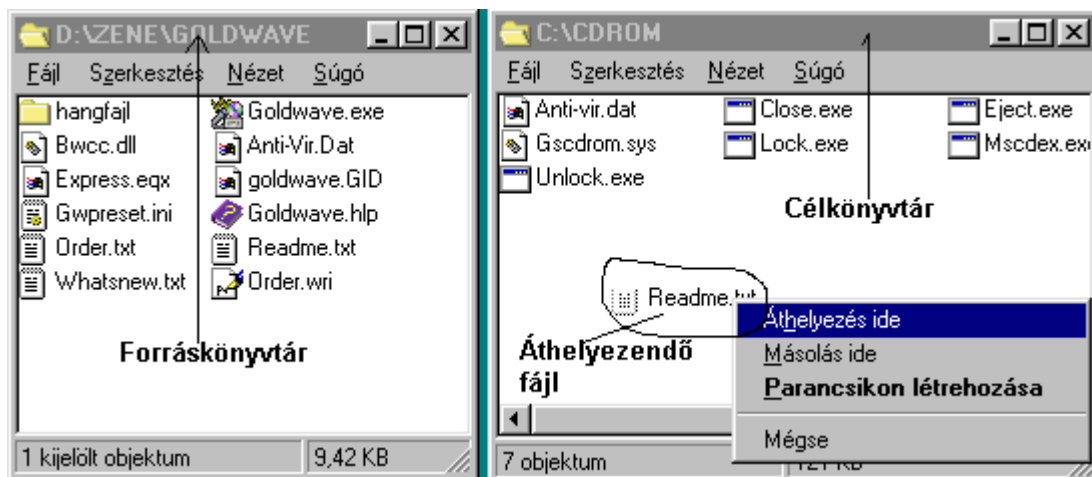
D:\ZENE\GOLDWAVE

Fájl Szerkesztés Nézet Súgó

hangfajl
Bwcc.dll
Express.eqx
Gwpreset.ini
Order.txt
Whatsnew.txt

Goldwave.exe
Anti-Vir.Dat
goldwave.GID
Goldwave.hlp
Readme.txt
Order.wri

Forráskönyvtár

1 kijelölt objektum
9,42 KB

C:\CDROM

Fájl Szerkesztés Nézet Súgó

Anti-vir.dat
Gscdrom.sys
Unlock.exe

Close.exe
Lock.exe

Eject.exe
Mscdex.ex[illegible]

Célkönyvtár

Readme.txt

Áthelyezendő fájl

Áthelyezés ide
Másolás ide
Parancsikon létrehozása
Mégse

7 objektum
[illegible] KB